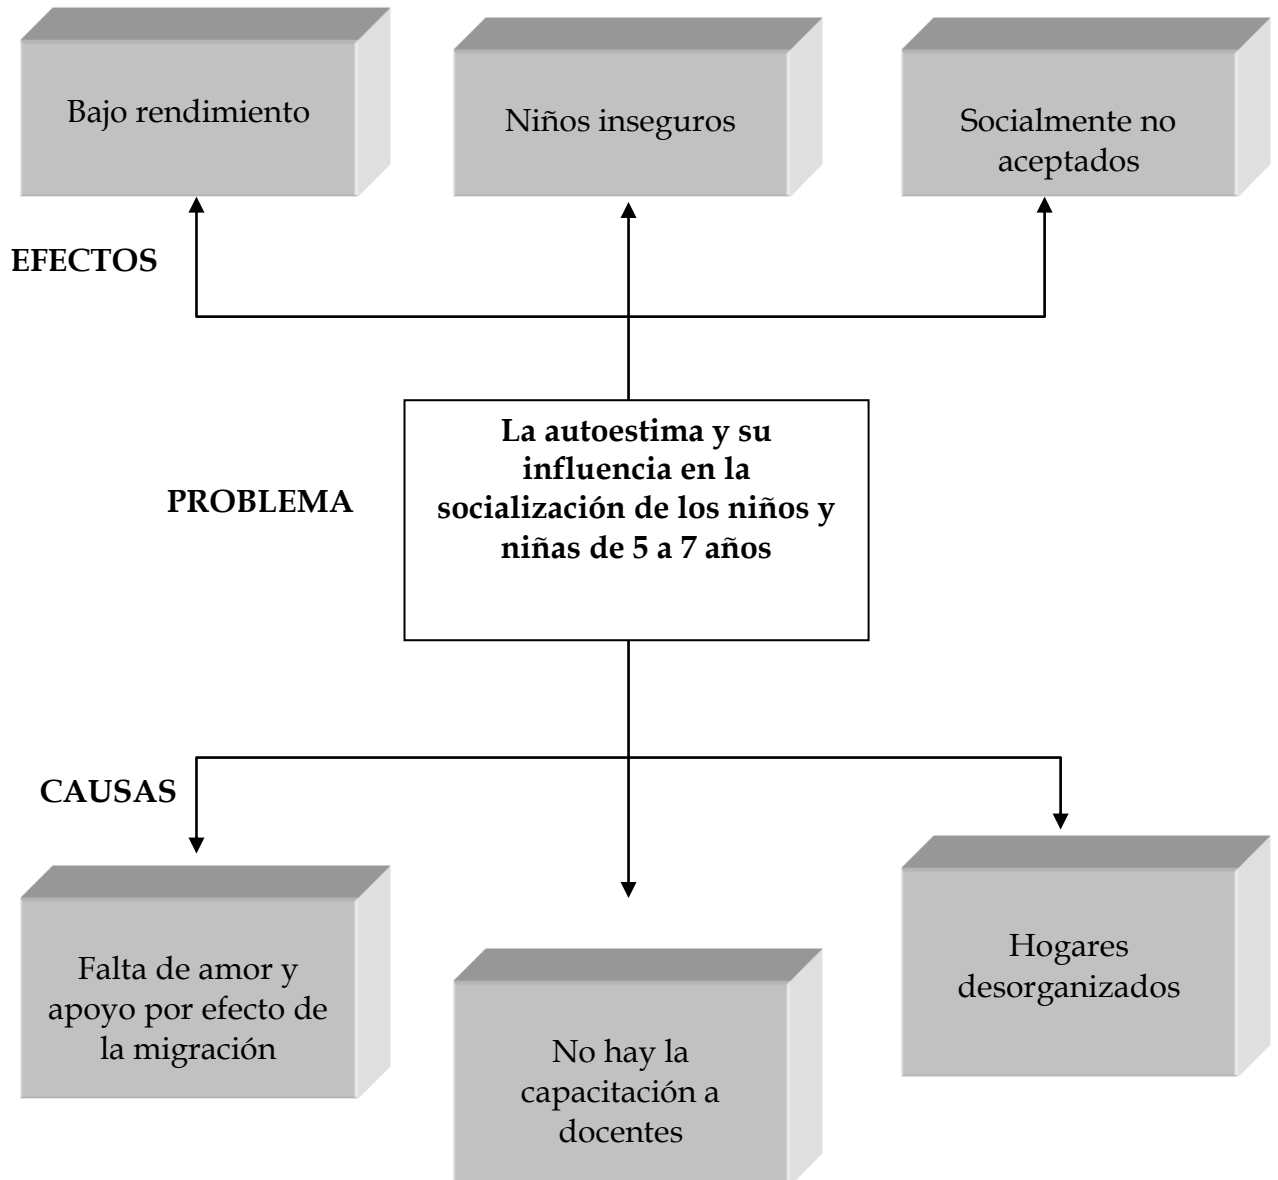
Bajo rendimiento

Niños inseguros

Socialmente no aceptados

EFECTOS

PROBLEMA

La autoestima y su influencia en la socialización de los niños y niñas de 5 a 7 años

CAUSAS

Falta de amor y apoyo por efecto de la migración

No hay la capacitación a docentes

Hogares desorganizados